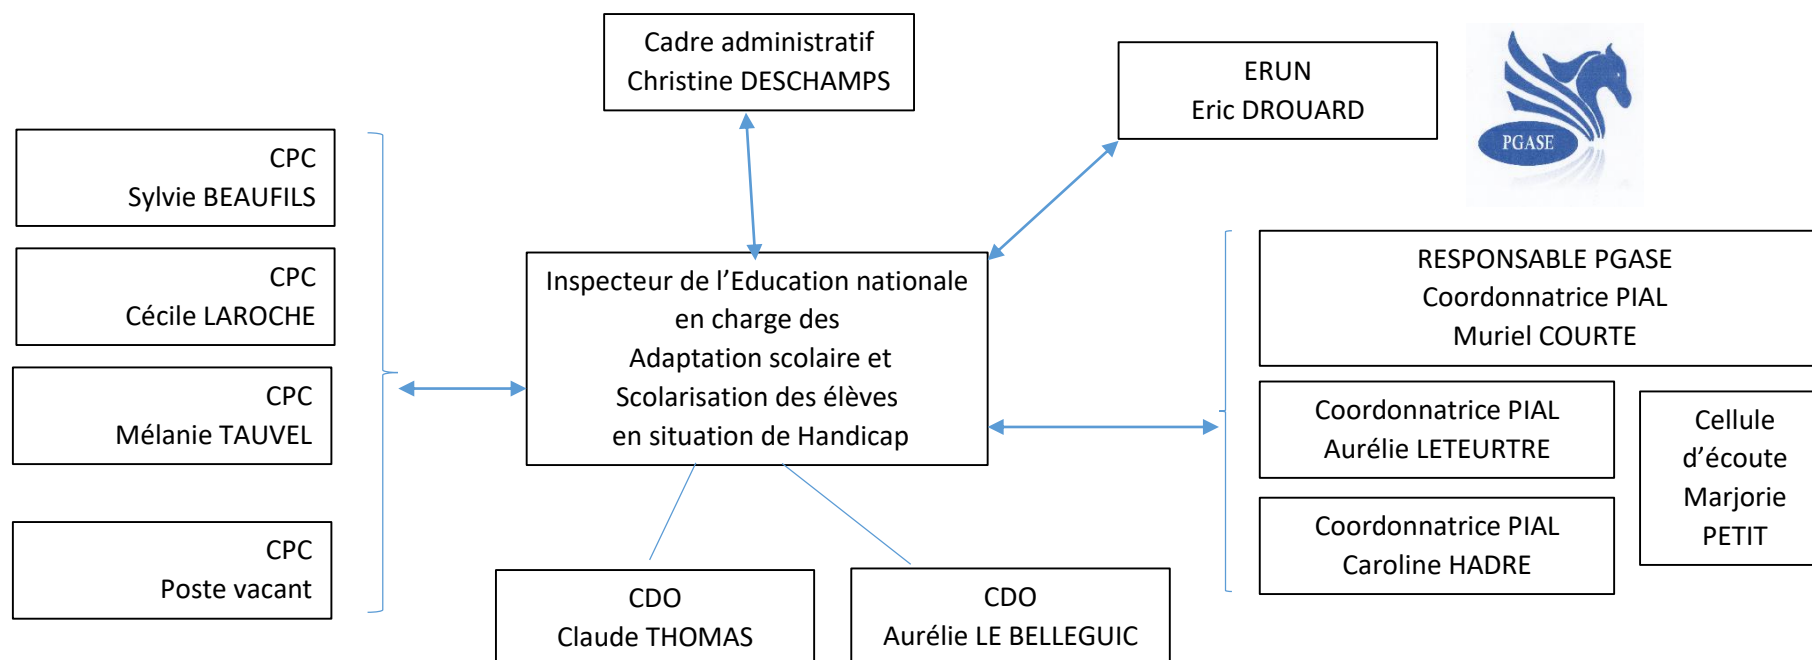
Cadre administratif
Christine DESCHAMPS

ERUN
Eric DROUARD

PGASE

CPC
Sylvie BEAUFILS

CPC
Cécile LAROCHE

CPC
Mélanie TAUVEL

CPC
Poste vacant

Inspecteur de l'Education nationale en charge des Adaptation scolaire et Scolarisation des élèves en situation de Handicap

RESPONSABLE PGASE
Coordonnatrice PIAL
Muriel COURTE

Coordonnatrice PIAL
Aurélie LETEURTRE

Coordonnatrice PIAL
Caroline HADRE

Cellule d'écoute
Marjorie PETIT

CDO
Claude THOMAS

CDO
Aurélie LE BELLEGUIC